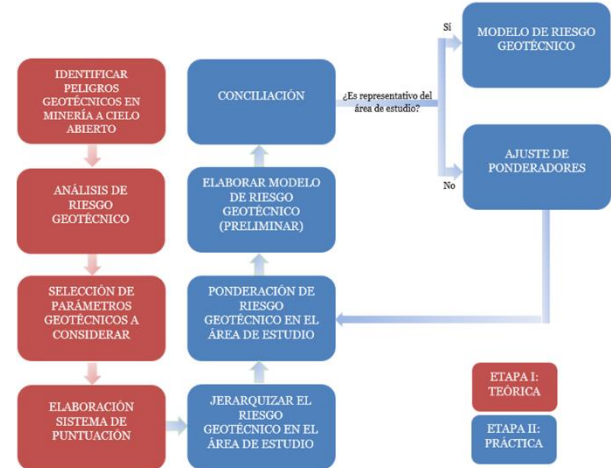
IDENTIFICAR PELIGROS GEOTÉCNICOS EN MINERÍA A CIELO ABIERTO

ANÁLISIS DE RIESGO GEOTÉCNICO

SELECCIÓN DE PARÁMETROS GEOTÉCNICOS A CONSIDERAR

ELABORACIÓN SISTEMA DE PUNTUACIÓN

JERARQUIZAR EL RIESGO GEOTÉCNICO EN EL ÁREA DE ESTUDIO

PONDERACIÓN DE RIESGO GEOTÉCNICO EN EL ÁREA DE ESTUDIO

ELABORAR MODELO DE RIESGO GEOTÉCNICO (PRELIMINAR)

CONCILIACIÓN

¿Es representativo del área de estudio?

Sí

MODELO DE RIESGO GEOTÉCNICO

No

AJUSTE DE PONDERADORES

ETAPA I: TEÓRICA

ETAPA II: PRÁCTICA